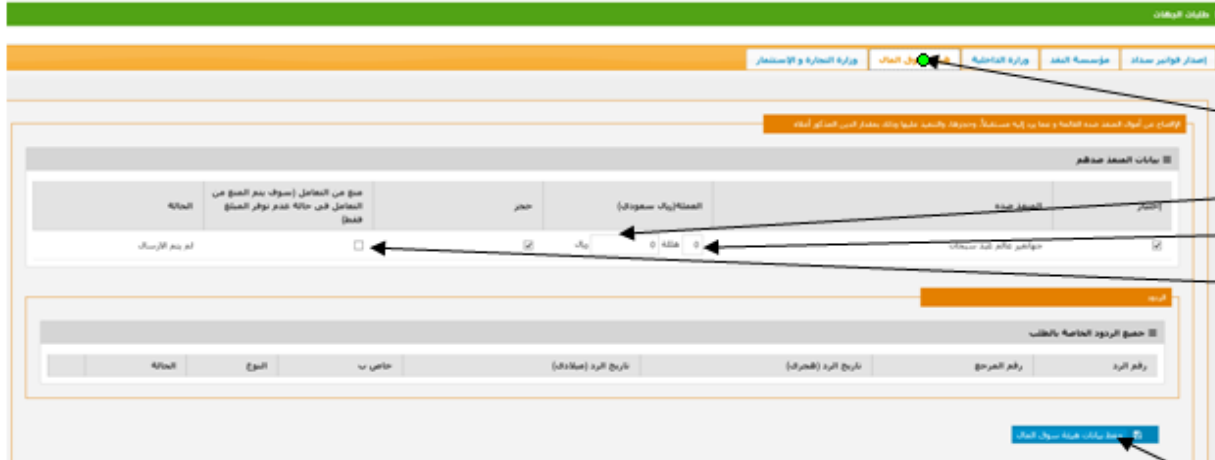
طلبات الجهات

إصدار فواتير سداد | مؤسسة النقد | وزارة الداخلية | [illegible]ل المال | وزارة التجارة و الإستثمار

الإفصاح عن أموال المنفذ ضده القائمة و ما يرد إليه مستقبلاً، وحجزها، والتنفيذ عليها وذلك بمقدار الدين المذكور أعلاه

بيانات المنفذ ضدهم

| اختيار | المنفذ ضده | المبلغ(ريال سعودي) | حجز | منع من التعامل (سوف يتم المنع من التعامل في حالة عدم توفر المبلغ فقط) | الحالة |
|---|---|---|---|---|---|
| ☑ | جواهر عالم عبد سبحان | 0 ريال 0 هللة | ☑ | ☐ | لم يتم الإرسال |

الردود

جميع الردود الخاصة بالطلب

| رقم الرد | رقم المرجع | تاريخ الرد (هجري) | تاريخ الرد (ميلادي) | خاص ب | النوع | الحالة | |
|---|---|---|---|---|---|---|---|

حفظ بيانات هيئة سوق المال